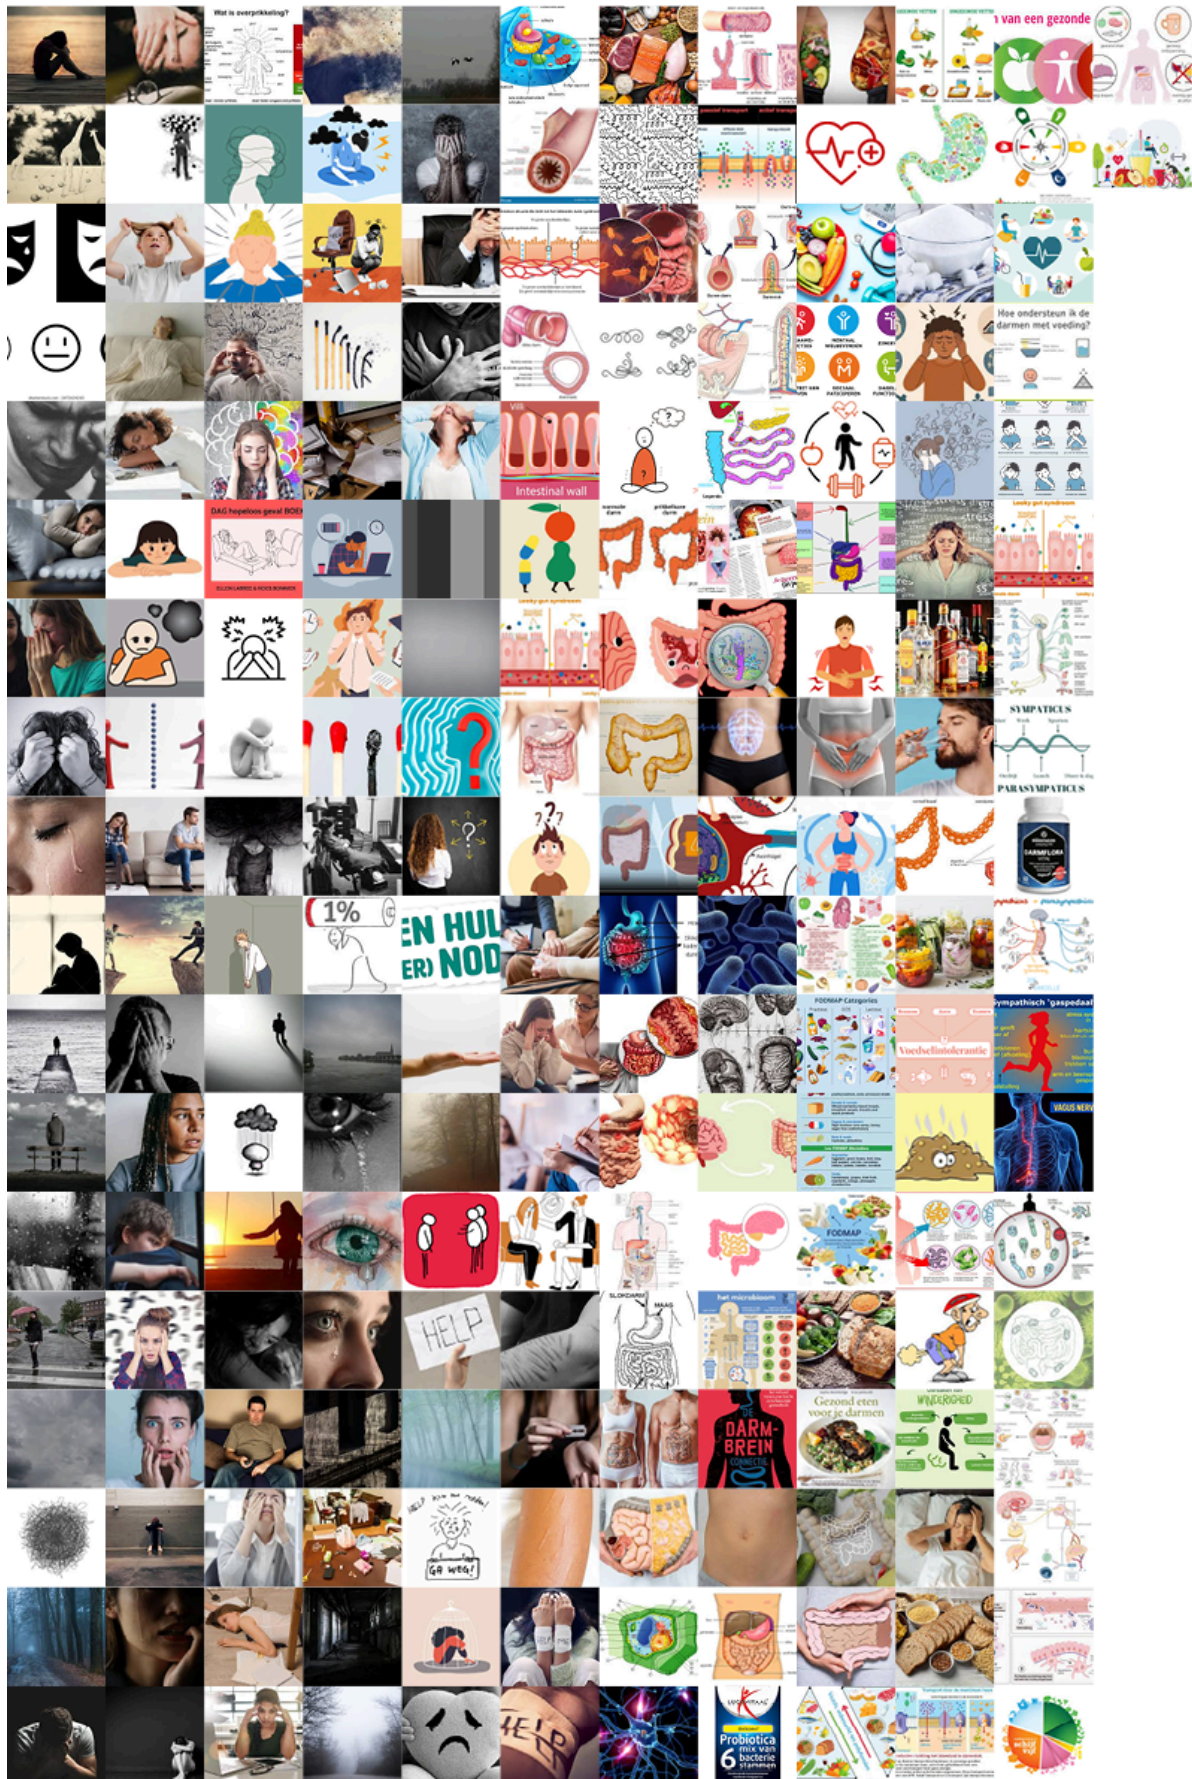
Wat is overprikkeling?

n van een gezonde

Hoe ondersteun ik de darmen met voeding?

Villi

Intestinal wall

DAG hopeloos geval BOEK

SYMPATICUS

PARASYMPATICUS

1%

EN HUL

ER) NOD

FODMAP Categories

Voedselintolerantie

ympathisch 'gaspedaal'

VAGUS NERV

FODMAP

HELP

SLOKDARM

MAAG

het microbioom

DARM-BREIN CONNECTIE

Gezond eten voor je darmen

HELP

GA WEG!

HELP

Probiotica

6 mix van bacterie stammen